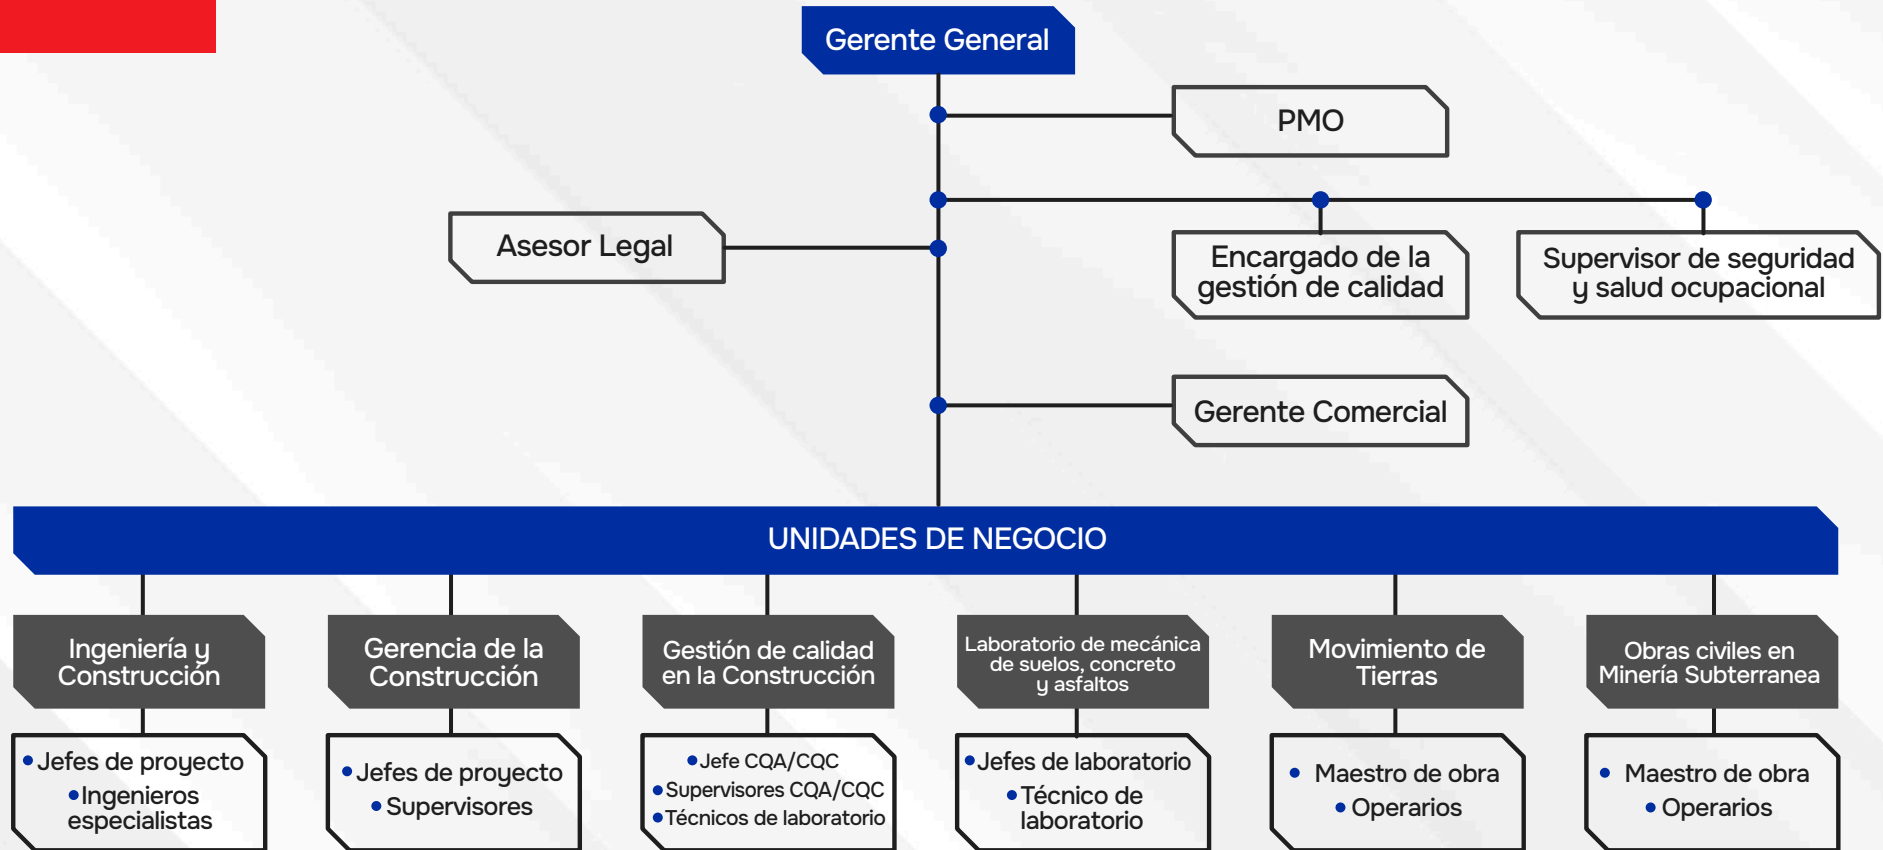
Gerente General

PMO

Asesor Legal

Encargado de la gestión de calidad

Supervisor de seguridad y salud ocupacional

Gerente Comercial

UNIDADES DE NEGOCIO

Ingeniería y Construcción

- Jefes de proyecto
- Ingenieros especialistas

Gerencia de la Construcción

- Jefes de proyecto
- Supervisores

Gestión de calidad en la Construcción

- Jefe CQA/CQC
- Supervisores CQA/CQC
- Técnicos de laboratorio

Laboratorio de mecánica de suelos, concreto y asfaltos

- Jefes de laboratorio
- Técnico de laboratorio

Movimiento de Tierras

- Maestro de obra
- Operarios

Obras civiles en Minería Subterranea

- Maestro de obra
- Operarios